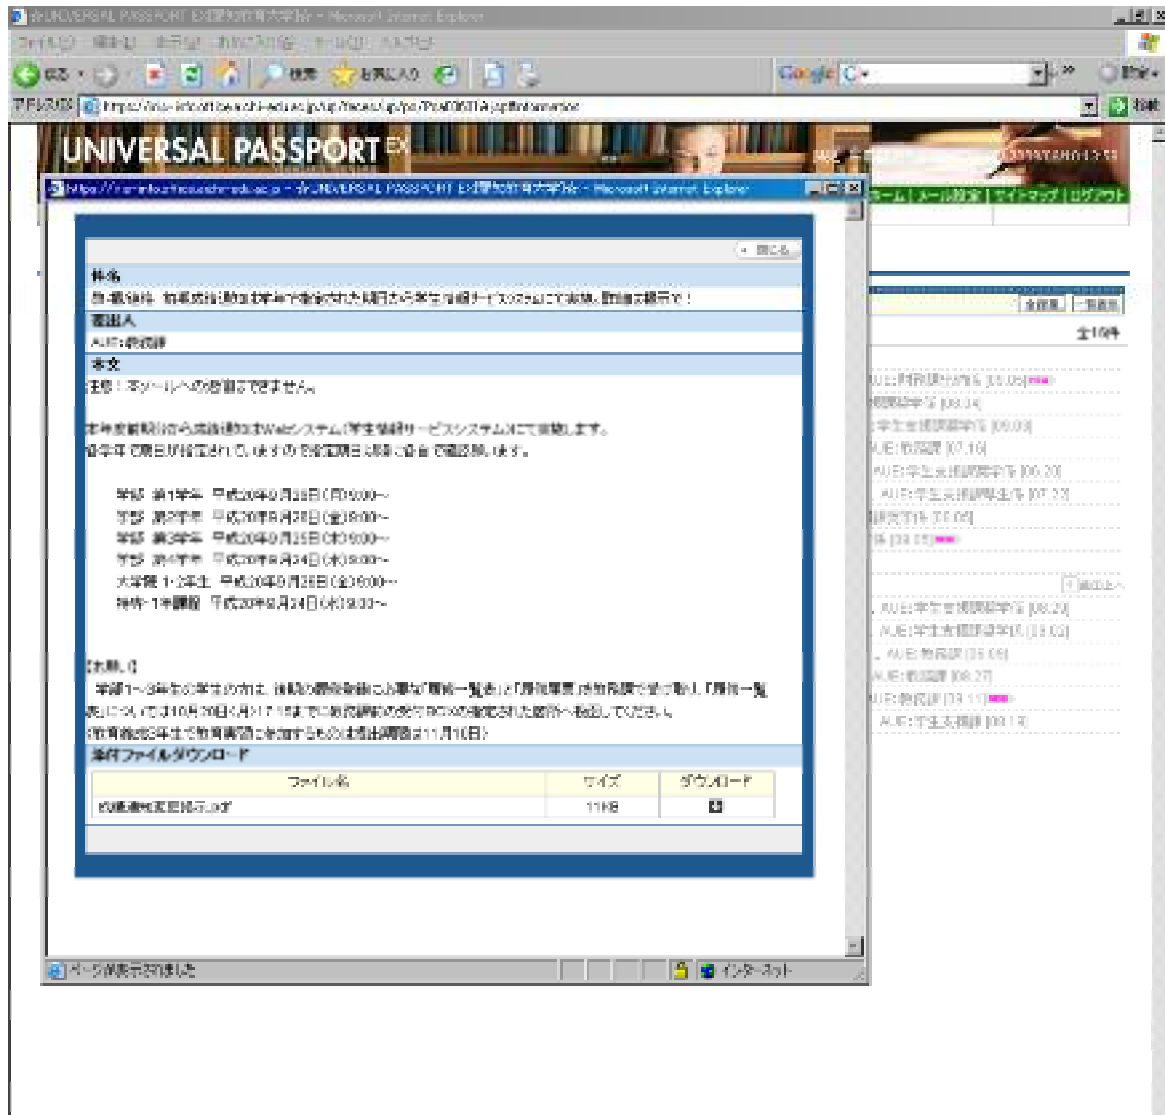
UNIVERSAL PASSPORT EX

閉じる

件名

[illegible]

差出人

AUE:教務課

本文

注意！本メールへの返信はできません。

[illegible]

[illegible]

学部 第1学年 平成20年9月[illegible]日([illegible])9:00~
学部 第2学年 平成20年9月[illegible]日([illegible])9:00~
学部 第3学年 平成20年9月25日(木)9:00~
学部 第4学年 平成20年9月24日(水)9:00~
大学院 1・2年生 平成20年9月26日(金)9:00~
特別・1年課程 平成20年9月24日(水)9:00~

【お願い】

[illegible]

添付ファイルダウンロード

| ファイル名 | サイズ | ダウンロード |
|---|---|---|
| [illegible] | 11KB | |

ページが表示されました

インターネット

全10件

AUE:教務課

AUE:学生支援課